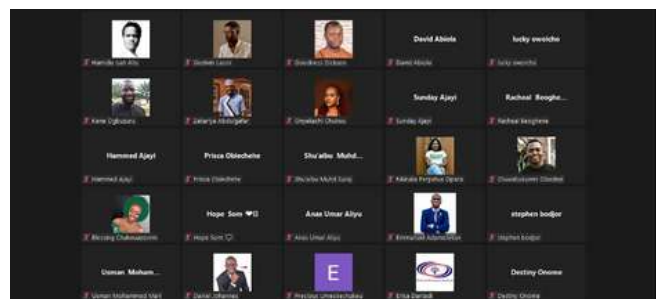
Hamidu Sali Aliu | Stephen Lucas | Osezikwu Dickson | David Abiola | lucky owoicho
David Abiola
lucky owoicho

Kene Ogbuozu | Zakariya Abdulgafar | Onyebuchi Okonkwo | Sunday Ajayi | Rachael Bogghe...
Sunday Ajayi
Racheal Bogghene

Hammed Ajayi | Prisca Oblechehe | Shu'aibu Muhd...
Hammed Ajayi
Prisca Oblechehe
Shu'aibu Muhd Suraj
Adaraba Perpetua Ogara | Oluwatosin Daodu

Blessing Chukwuemeka
Hope Som ❤
Hope Som
Anas Umar Aliyu
Anas Umar Aliyu
Emmanuel Adeyemi | stephen bodjor
stephen bodjor

Usman Moham...
Usman Mohammed Wali
Daniel Johnson
E
Precious Umeokechukwu
Elisa Daniel
Destiny Onome
Destiny Onome